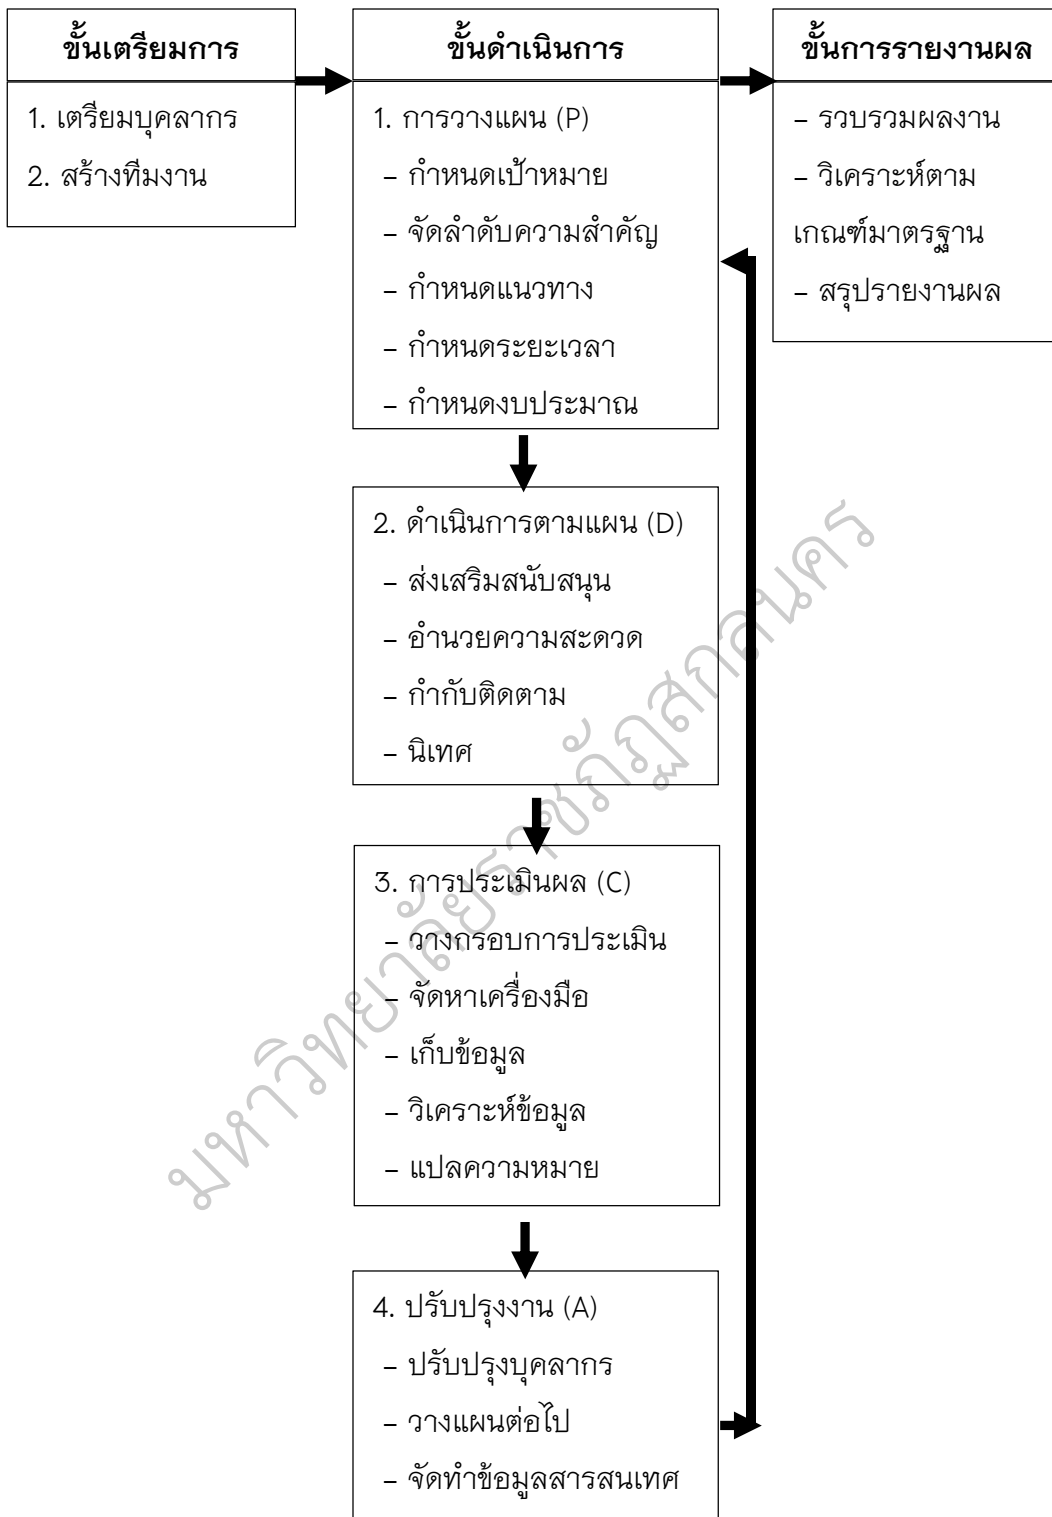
ขั้นเตรียมการ

1. เตรียมบุคลากร
2. สร้างทีมงาน

ขั้นดำเนินการ

1. การวางแผน (P)
– กำหนดเป้าหมาย
– จัดลำดับความสำคัญ
– กำหนดแนวทาง
– กำหนดระยะเวลา
– กำหนดงบประมาณ

2. ดำเนินการตามแผน (D)
– ส่งเสริมสนับสนุน
– อำนวยความสะดวก
– กำกับติดตาม
– นิเทศ

3. การประเมินผล (C)
– วางกรอบการประเมิน
– จัดหาเครื่องมือ
– เก็บข้อมูล
– วิเคราะห์ข้อมูล
– แปลความหมาย

4. ปรับปรุงงาน (A)
– ปรับปรุงบุคลากร
– วางแผนต่อไป
– จัดทำข้อมูลสารสนเทศ

ขั้นการรายงานผล

– รวบรวมผลงาน
– วิเคราะห์ตามเกณฑ์มาตรฐาน
– สรุปรายงานผล

มหาวิทยาลัยราชภัฏสกลนคร